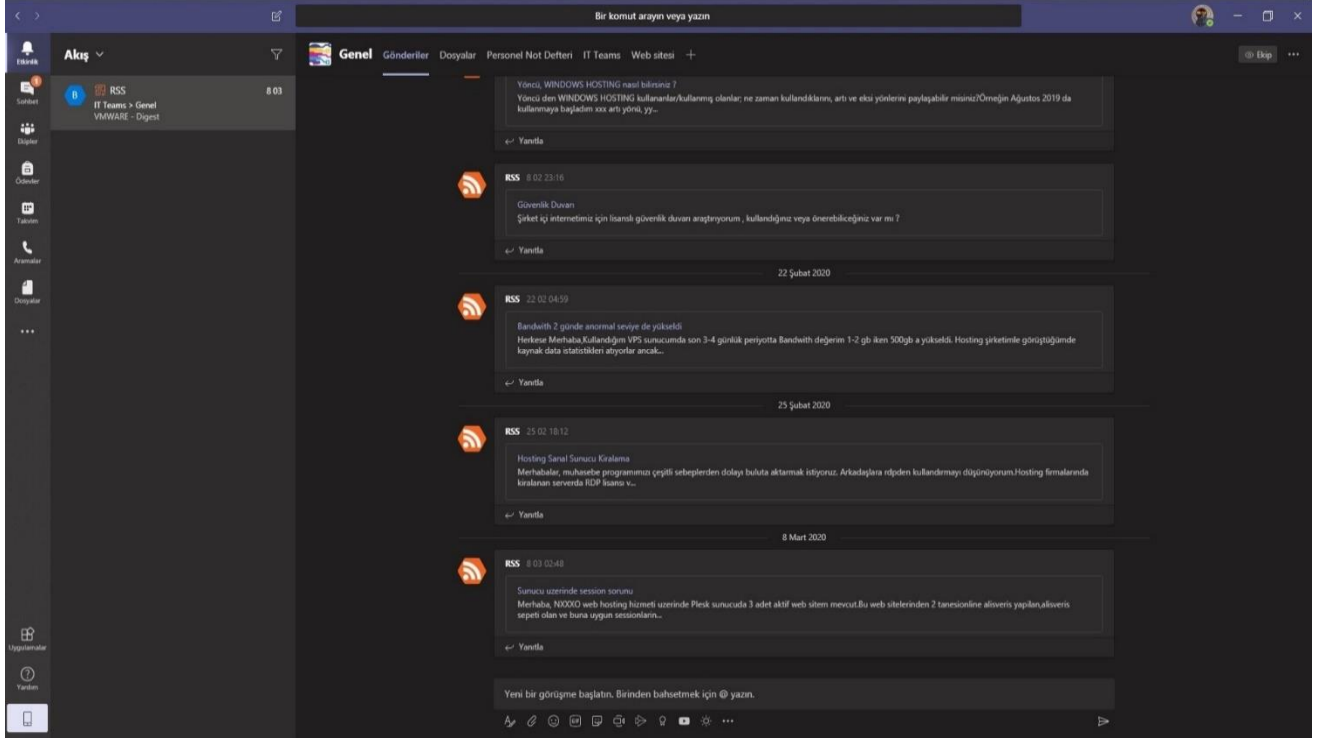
Bir komut arayın veya yazın

Etkinlik
Sohbet
Ekipler
Ödevler
Takvim
Aramalar
Dosyalar
...
Uygulamalar
Yardım

Akış

RSS 8 03
IT Teams > Genel
VMWARE - Digest

Genel Gönderiler Dosyalar Personel Not Defteri IT Teams Web sitesi +

Ekip ...

Yöncü, WINDOWS HOSTING nasıl bilirsiniz ?
Yöncü den WINDOWS HOSTING kullananlar/kullanmış olanlar; ne zaman kullandıklarını, artı ve eksi yönlerini paylaşabilir misiniz?Örneğin Ağustos 2019 da kullanmaya başladım xxx artı yönü, yy...

Yanıtla

RSS 8 02 23:16
Güvenlik Duvarı
Şirket içi internetimiz için lisanslı güvenlik duvarı araştırıyorum , kullandığınız veya önerebiliceğiniz var mı ?

Yanıtla

22 Şubat 2020

RSS 22 02 04:59
Bandwith 2 günde anormal seviye de yükseldi
Herkese Merhaba,Kullandığım VPS sunucumda son 3-4 günlük periyotta Bandwith değerim 1-2 gb iken 500gb a yükseldi. Hosting şirketimle görüştüğümde kaynak data istatistikleri atıyorlar ancak...

Yanıtla

25 Şubat 2020

RSS 25 02 18:12
Hosting Sanal Sunucu Kiralama
Merhabalar, muhasebe programımızı çeşitli sebeplerden dolayı buluta aktarmak istiyoruz. Arkadaşlara rdpden kullandırmayı düşünüyorum.Hosting firmalarında kiralanan serverda RDP lisansı v...

Yanıtla

8 Mart 2020

RSS 8 03 02:48
Sunucu uzerinde session sorunu
Merhaba, NXXXO web hosting hizmeti uzerinde Plesk sunucuda 3 adet aktif web sitem mevcut.Bu web sitelerinden 2 tanesionline alisveris yapılan,alisveris sepeti olan ve buna uygun sessionların...

Yanıtla

Yeni bir görüşme başlatın. Birinden bahsetmek için @ yazın.